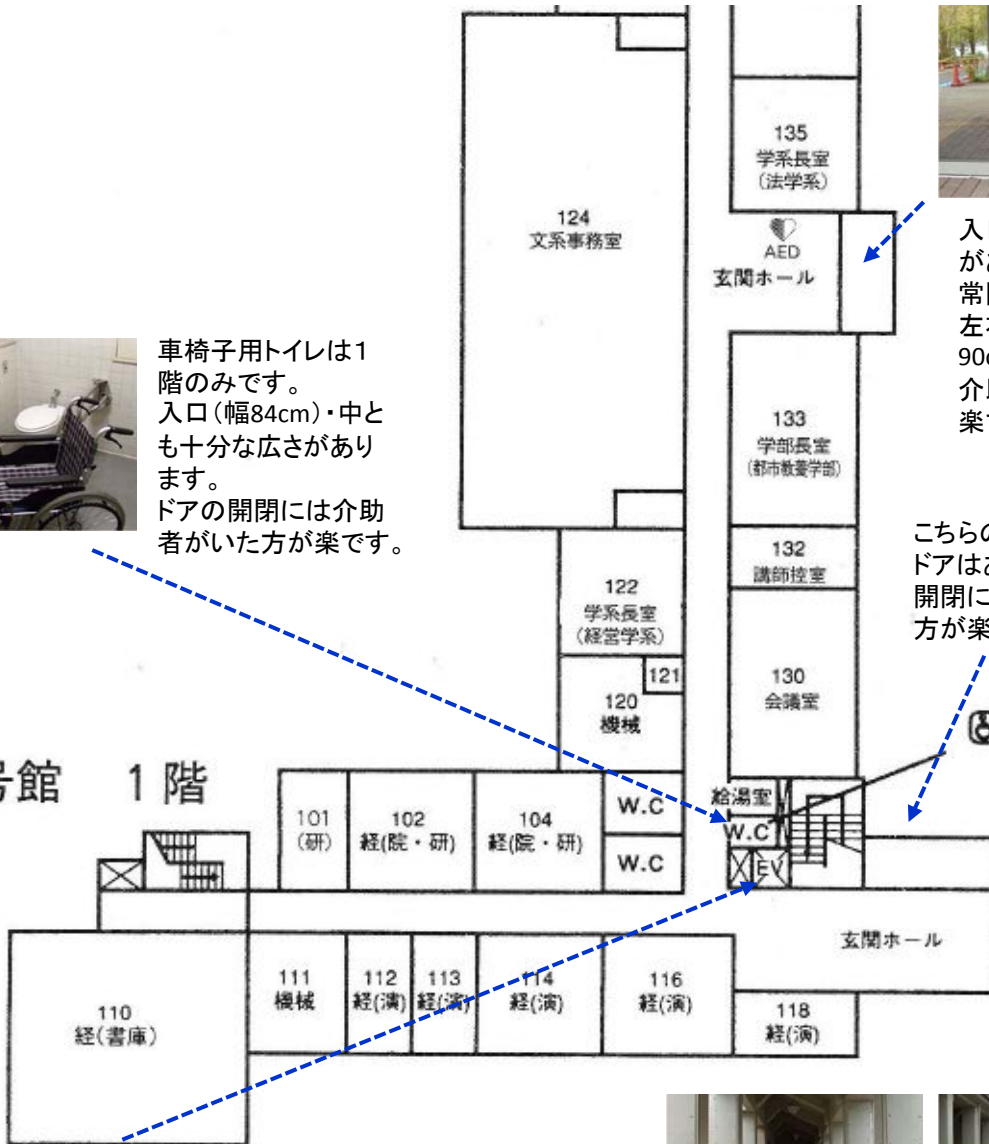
135
学系長室
(法学系)

124
文系事務室

AED
玄関ホール

入
が
常
左
90
介
楽

車椅子用トイレは1階のみです。
入口(幅84cm)・中とも十分な広さがあります。
ドアの開閉には介助者がいた方が楽です。

133
学部長室
(都市教養学部)

132
講師控室

こちらの
ドアは
開閉に
方が楽

122
学系長室
(経営学系)

121

120
機械

130
会議室

号館 1階

101
(研)

102
経(院・研)

104
経(院・研)

W.C

W.C

給湯室

W.C

EV

玄関ホール

110
経(書庫)

111
機械

112
経(演)

113
経(演)

114
経(演)

116
経(演)

118
経(演)